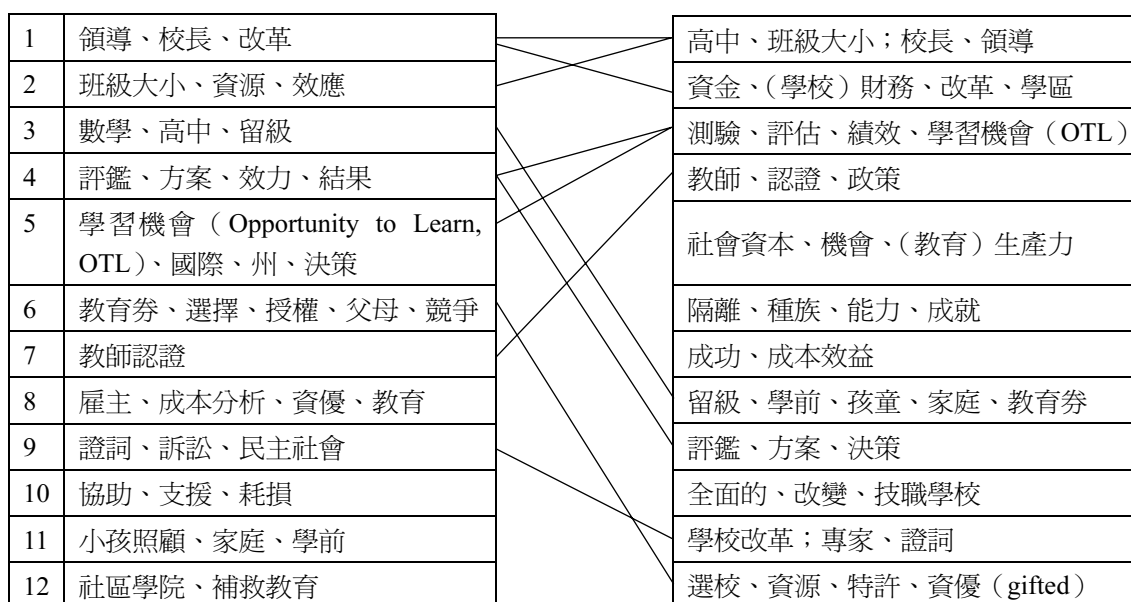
| 1 | 領導、校長、改革 |
|---|---|
| 2 | 班級大小、資源、效應 |
| 3 | 數學、高中、留級 |
| 4 | 評鑑、方案、效力、結果 |
| 5 | 學習機會（Opportunity to Learn, OTL）、國際、州、決策 |
| 6 | 教育券、選擇、授權、父母、競爭 |
| 7 | 教師認證 |
| 8 | 雇主、成本分析、資優、教育 |
| 9 | 證詞、訴訟、民主社會 |
| 10 | 協助、支援、耗損 |
| 11 | 小孩照顧、家庭、學前 |
| 12 | 社區學院、補救教育 |

| 高中、班級大小；校長、領導 |
|---|
| 資金、（學校）財務、改革、學區 |
| 測驗、評估、績效、學習機會（OTL） |
| 教師、認證、政策 |
| 社會資本、機會、（教育）生產力 |
| 隔離、種族、能力、成就 |
| 成功、成本效益 |
| 留級、學前、孩童、家庭、教育券 |
| 評鑑、方案、決策 |
| 全面的、改變、技職學校 |
| 學校改革；專家、證詞 |
| 選校、資源、特許、資優（gifted） |